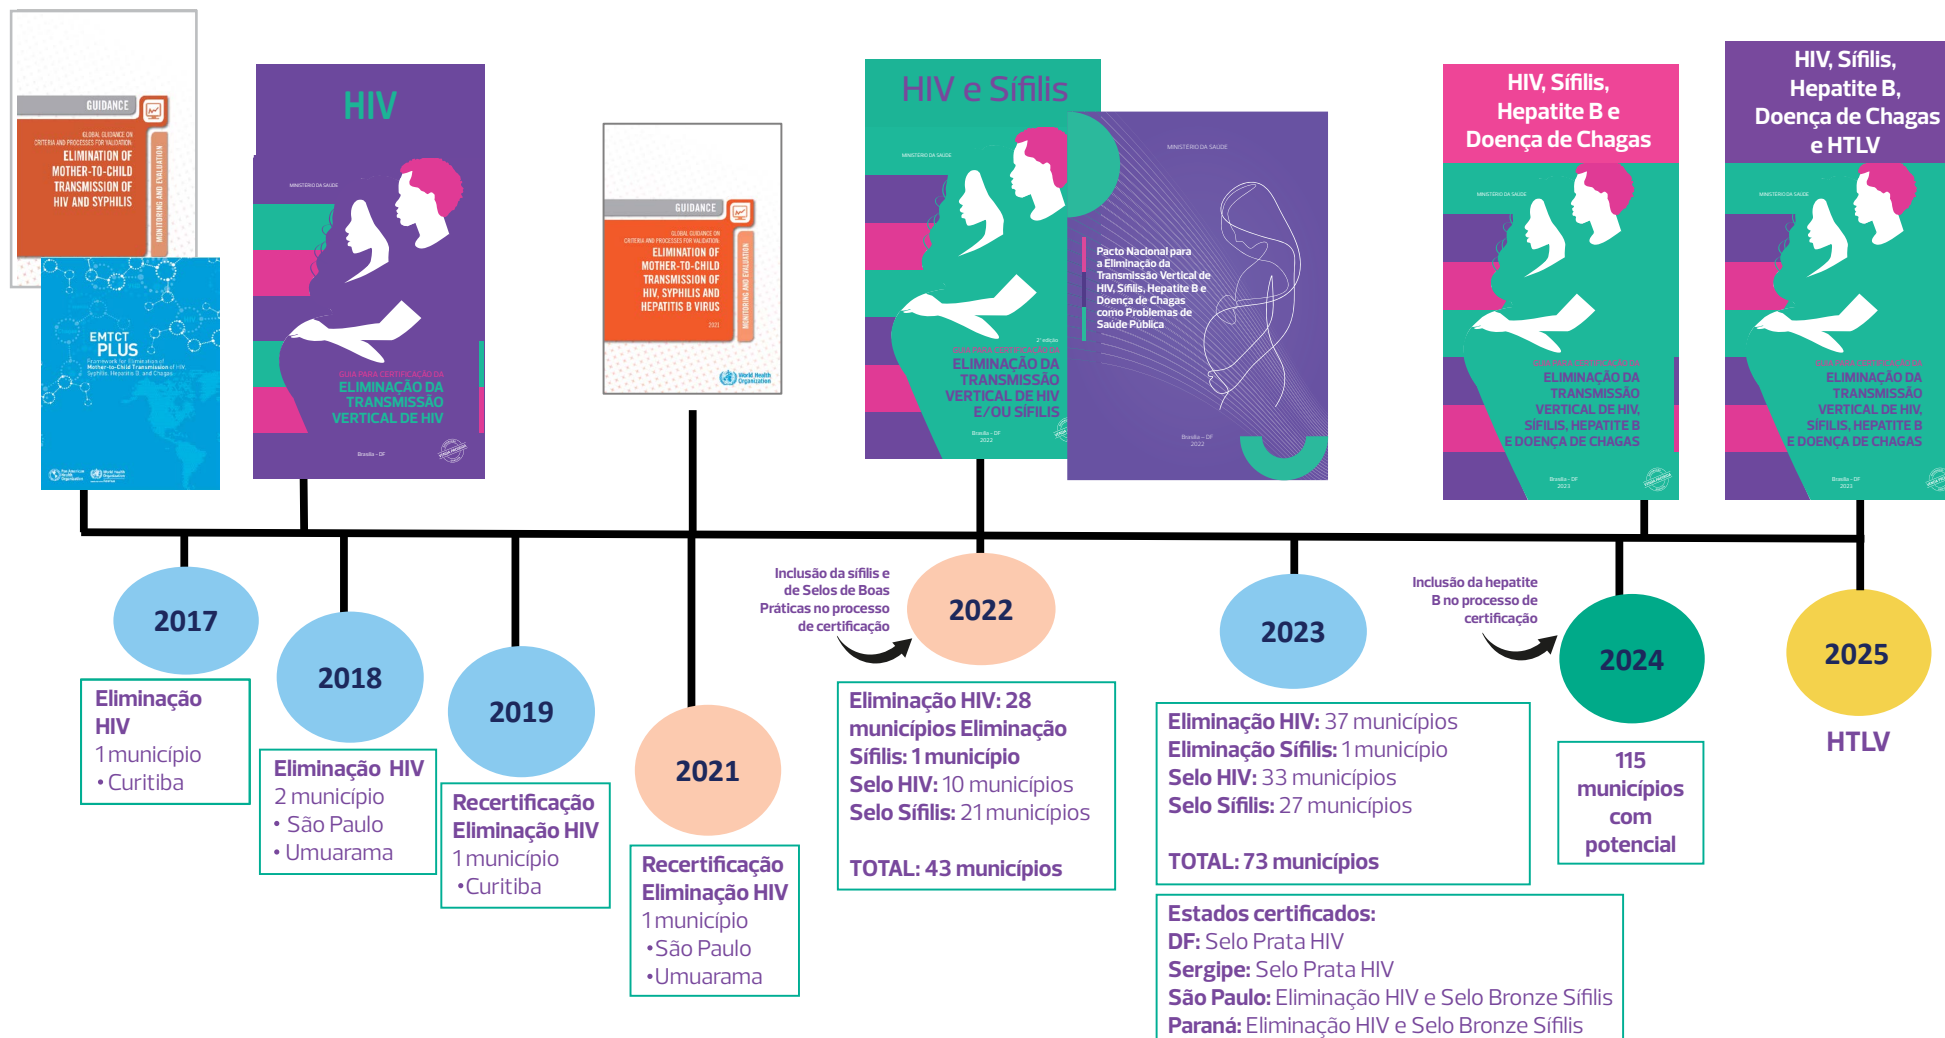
GUIDANCE
GLOBAL GUIDANCE ON CRITERIA AND PROCESSES FOR VALIDATION
ELIMINATION OF MOTHER-TO-CHILD TRANSMISSION OF HIV AND SYPHILIS
MONITORING AND EVALUATION

EMTCT PLUS
Framework for Elimination of Mother-to-Child Transmission of HIV, Syphilis, Hepatitis B, and Chagas

HIV
MINISTÉRIO DA SAÚDE
GUIA PARA CERTIFICAÇÃO DA
ELIMINAÇÃO DA TRANSMISSÃO VERTICAL DE HIV
Brasília – DF

GUIDANCE
GLOBAL GUIDANCE ON CRITERIA AND PROCESSES FOR VALIDATION
ELIMINATION OF MOTHER-TO-CHILD TRANSMISSION OF HIV, SYPHILIS AND HEPATITIS B VIRUS
2021
MONITORING AND EVALUATION
World Health Organization

HIV e Sífilis
MINISTÉRIO DA SAÚDE
2ª edição
GUIA PARA CERTIFICAÇÃO DA
ELIMINAÇÃO DA TRANSMISSÃO VERTICAL DE HIV E/OU SÍFILIS
Brasília – DF
2022

MINISTÉRIO DA SAÚDE
Pacto Nacional para a Eliminação da Transmissão Vertical de HIV, Sífilis, Hepatite B e Doença de Chagas como Problemas de Saúde Pública
Brasília – DF
2022

HIV, Sífilis, Hepatite B e Doença de Chagas
MINISTÉRIO DA SAÚDE
GUIA PARA CERTIFICAÇÃO DA
ELIMINAÇÃO DA TRANSMISSÃO VERTICAL DE HIV, SÍFILIS, HEPATITE B E DOENÇA DE CHAGAS
Brasília – DF
2023

HIV, Sífilis, Hepatite B, Doença de Chagas e HTLV
MINISTÉRIO DA SAÚDE
GUIA PARA CERTIFICAÇÃO DA
ELIMINAÇÃO DA TRANSMISSÃO VERTICAL DE HIV, SÍFILIS, HEPATITE B E DOENÇA DE CHAGAS
Brasília – DF
2023

2017
Eliminação HIV
1 município
• Curitiba

2018
Eliminação HIV
2 município
• São Paulo
• Umuarama

2019
Recertificação Eliminação HIV
1 município
•Curitiba

2021
Recertificação Eliminação HIV
1 município
•São Paulo
•Umuarama

Inclusão da sífilis e de Selos de Boas Práticas no processo de certificação

2022
Eliminação HIV: 28 municípios Eliminação Sífilis: 1 município
Selo HIV: 10 municípios
Selo Sífilis: 21 municípios

TOTAL: 43 municípios

2023
Eliminação HIV: 37 municípios
Eliminação Sífilis: 1 município
Selo HIV: 33 municípios
Selo Sífilis: 27 municípios

TOTAL: 73 municípios

Estados certificados:
DF: Selo Prata HIV
Sergipe: Selo Prata HIV
São Paulo: Eliminação HIV e Selo Bronze Sífilis
Paraná: Eliminação HIV e Selo Bronze Sífilis

Inclusão da hepatite B no processo de certificação

2024
115 municípios com potencial

2025
HTLV